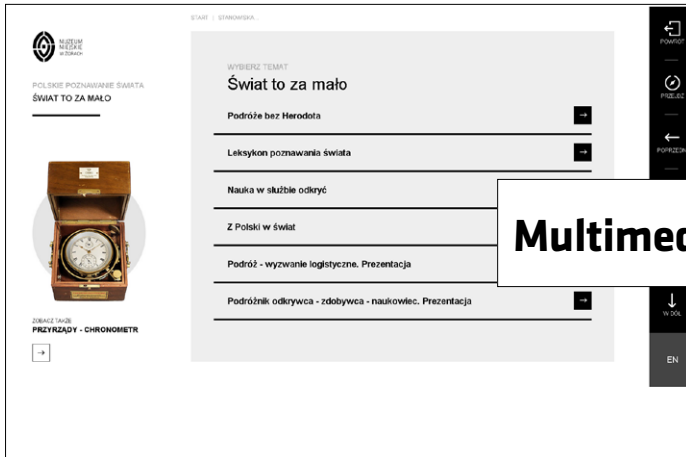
START | STANOWISKA

MUZEUM MIEJSKIE W ŻORACH

POLSKIE POZNAWANIE ŚWIATA
ŚWIAT TO ZA MAŁO

ZOBACZ TAKŻE
PRZYRZĄDY - CHRONOMETR

→

WYBIERZ TEMAT
Świat to za mało

Podróże bez Herodota →

Leksykon poznawania świata →

Nauka w służbie odkryć

Z Polski w świat

Podróż - wyzwanie logistyczne. Prezentacja

Podróżnik odkrywca - zdobywca - naukowiec. Prezentacja →

Multimed

POWRÓT

PRZEJDŹ

← POPRZEDN

↓ W DÓŁ

EN